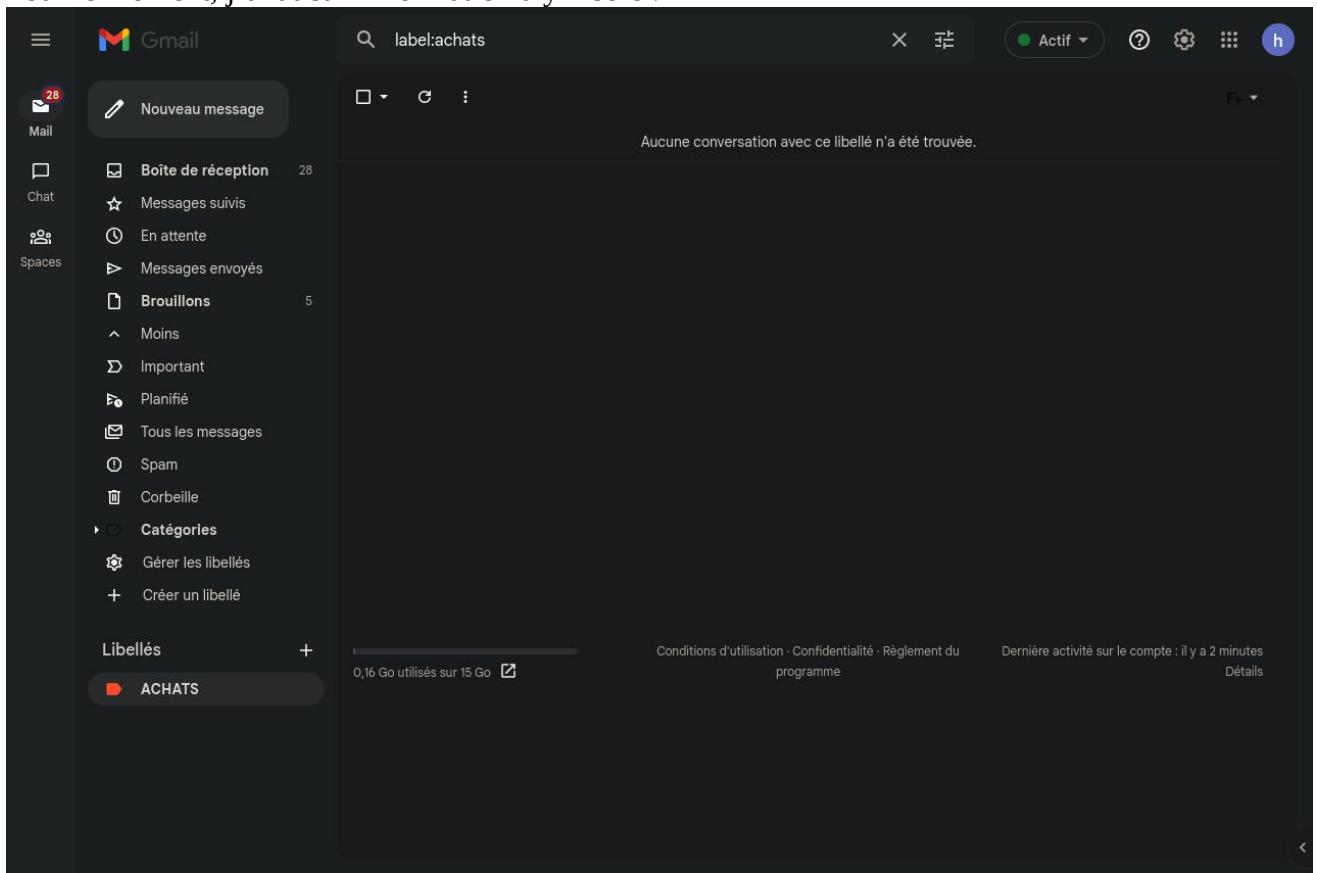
Gmail

label:achats

Actif

h

28
Mail

Chat

Spaces

Nouveau message

Boîte de réception 28
Messages suivis
En attente
Messages envoyés
Brouillons 5
Moins
Important
Planifié
Tous les messages
Spam
Corbeille
Catégories
Gérer les libellés
Créer un libellé

Libellés +
ACHATS

Fr

Aucune conversation avec ce libellé n'a été trouvée.

0,16 Go utilisés sur 15 Go

Conditions d'utilisation · Confidentialité · Règlement du programme

Dernière activité sur le compte : il y a 2 minutes
Détails